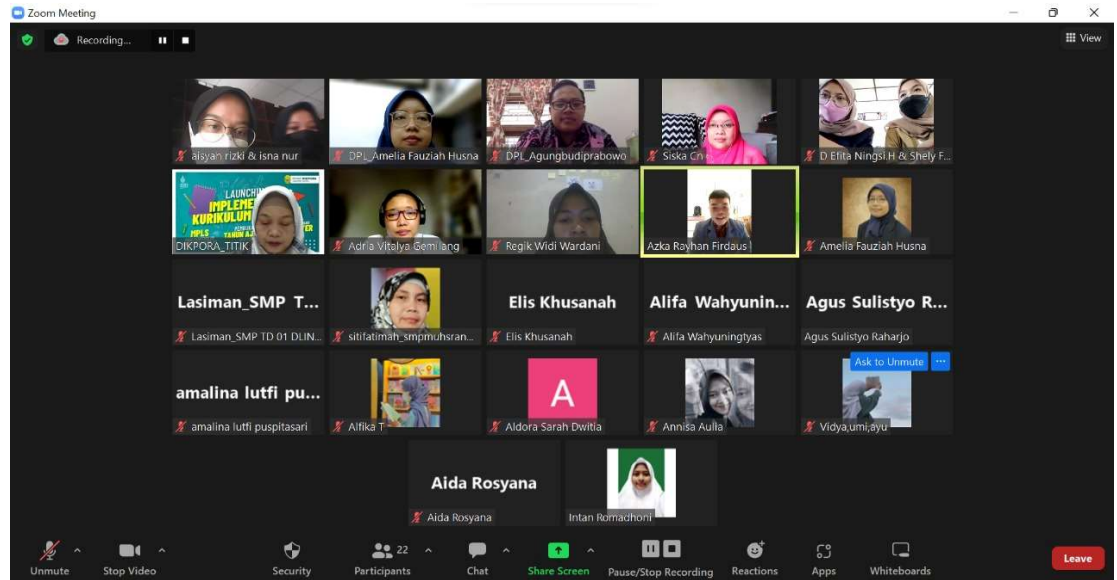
Zoom Meeting

Recording...

View

aisyah rizki & isna nur

DPL_Amelia Fauziah Husna

DPL_Agungbudiprabowo

Siska Cn

D.Efita Ningsi.H & Shely F...

LAUNCHING IMPLEMENTASI KURIKULUM MPLS TAHUN AJARAN

DIKPORA_TITIK

Adria Vitalya Gemilang

Regik Widi Wardani

Azka Rayhan Firdaus

Amelia Fauziah Husna

Lasiman_SMP T...

Lasiman_SMP TD 01 DLIN...

sitifatimah_smpmuhsran...

Elis Khusanah

Elis Khusanah

Alifa Wahyunin...

Alifa Wahyuningtyas

Agus Sulistyo R...

Agus Sulistyo Raharjo

amalina lutfi pu...

amalina lutfi puspitasari

Alfika T

A

Aldora Sarah Dwitia

Annisa Aulia

Ask to Unmute

Vidya,umi,ayu

Aida Rosyana

Aida Rosyana

Intan Romadhoni

Unmute

Stop Video

Security

22

Participants

Chat

Share Screen

Pause/Stop Recording

Reactions

Apps

Whiteboards

Leave